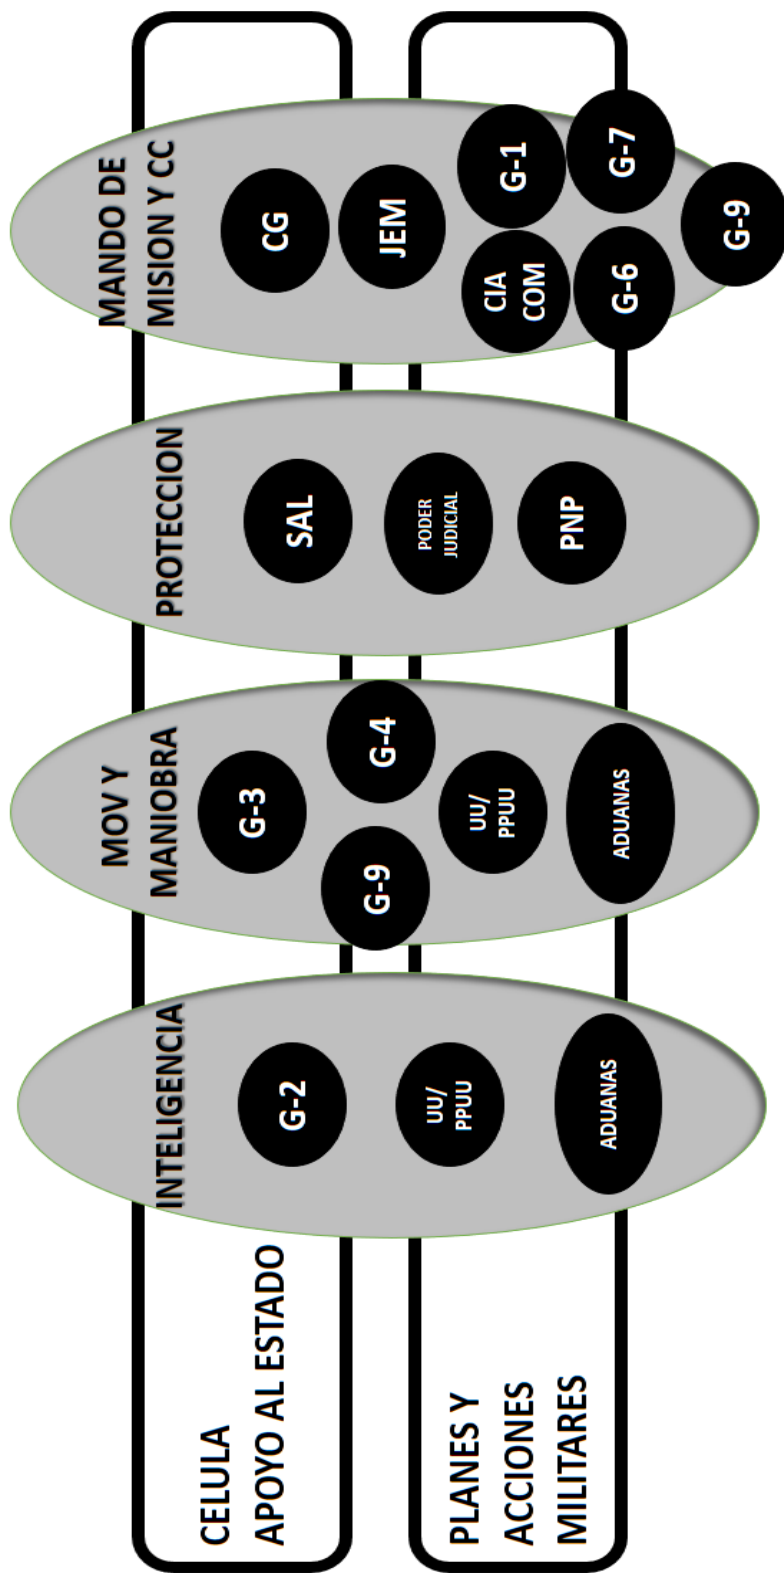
CELULA
APOYO AL ESTADO

PLANES Y
ACCIONES
MILITARES

INTELIGENCIA

G-2

UU/
PPUU

ADUANAS

MOV Y
MANIOBRA

G-3

G-4

G-9

UU/
PPUU

ADUANAS

PROTECCION

SAL

PODER
JUDICIAL

PNP

MANDO DE
MISION Y CC

CG

JEM

G-1

G-7

CIA
COM

G-6

G-9